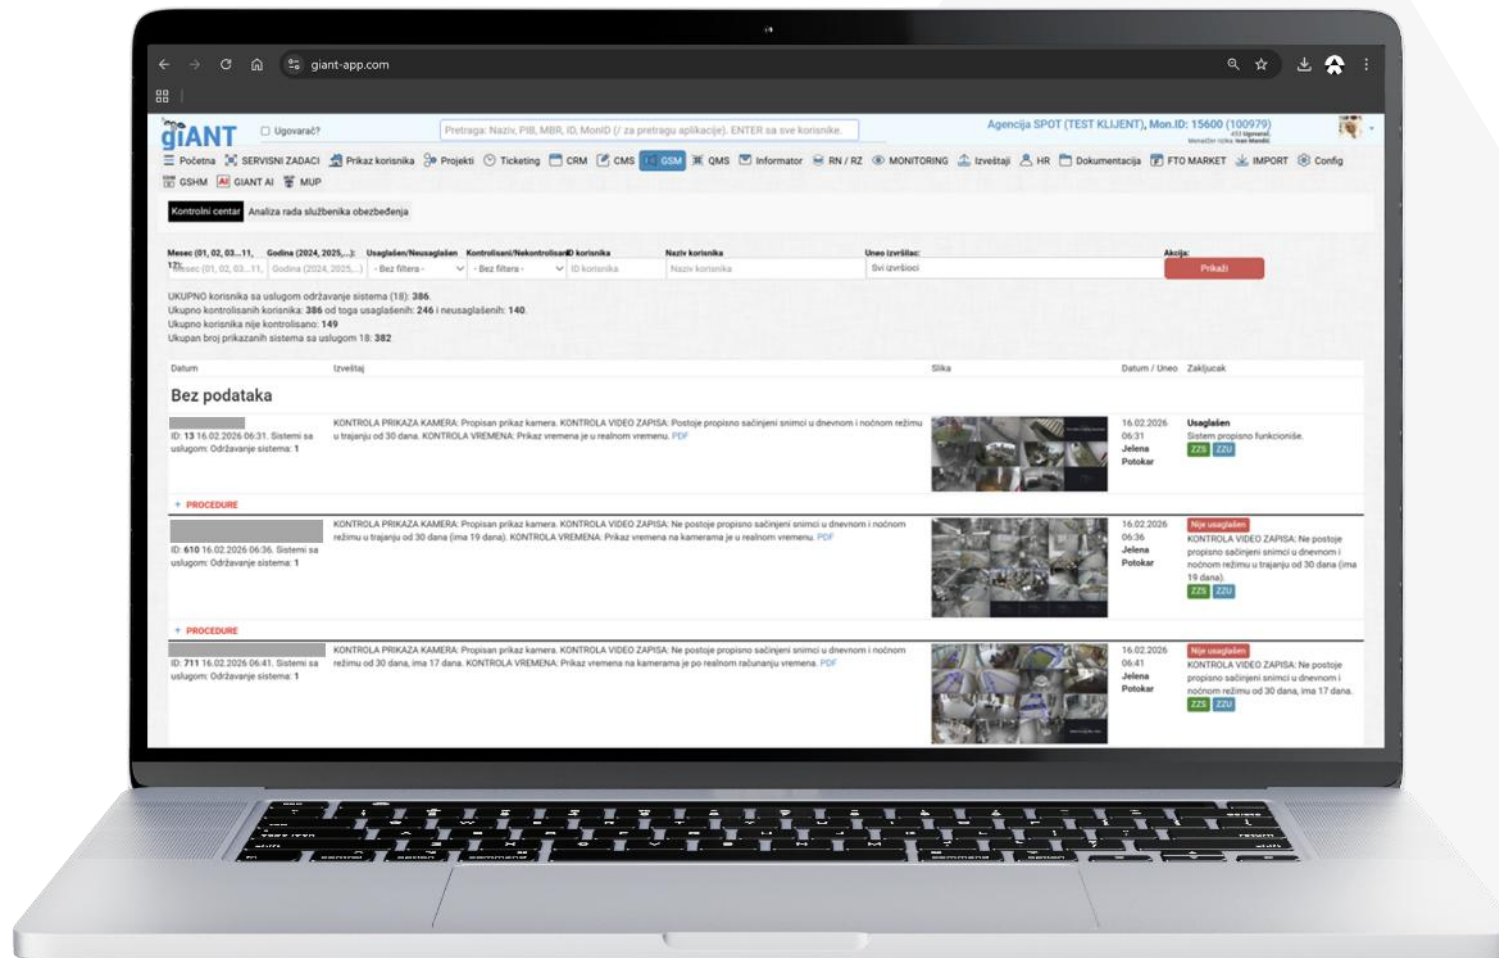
giant-app.com

giANT

Ugovarač?

Pretraga: Naziv, PIB, MBR, ID, MonID (/ za pretragu aplikacije). ENTER za sve korisnike.

Agencija SPOT (TEST KLIJENT), Mon.ID: 15600 (100979)

Početna SERVISNI ZADACI Prikaz korisnika Projekti Ticketing CRM CMS GSM QMS Informator RN / RZ MONITORING Izveštaji HR Dokumentacija FTO MARKET IMPORT Config

GSHM GIANT AI MUP

Kontrolni centar Analiza rada službenika obezbeđenja

| Mesec (01, 02, 03...11, 12): | Godina (2024, 2025...): | Usaglašen/Neusaglašen | Kontrolisani/Nekontrolisani | ID korisnika | Naziv korisnika | Uneo izvršilac: | Akcija: |
|---|---|---|---|---|---|---|---|
| Mesec (01, 02, 03...11, | Godina (2024, 2025...) | - Bez filtera - | - Bez filtera - | ID korisnika | Naziv korisnika | Svi izvršioci | Prikaži |

UKUPNO korisnika sa uslugom održavanje sistema (18): 386
Ukupno kontrolisanih korisnika: 386 od toga usaglašenih: 246 i neusaglašenih: 140
Ukupno korisnika nije kontrolisano: 149
Ukupan broj prikazanih sistema sa uslugom 18: 382

| Datum | Izveštaj | Slika | Datum / Uneo | Zaključak |
|---|---|---|---|---|

Bez podataka

ID: 13 16.02.2026 06:31. Sistemi sa uslugom: Održavanje sistema: 1
KONTROLA PRIKAZA KAMERA: Propisan prikaz kamera. KONTROLA VIDEO ZAPISA: Postoje propisno sačinjeni snimci u dnevnom i noćnom režimu u trajanju od 30 dana. KONTROLA VREMENA: Prikaz vremena je u realnom vremenu. PDF
16.02.2026 06:31 Jelena Potokar
Usaglašen
Sistem propisno funkcioniše.
ZZS ZZU

+ PROCEDURE

ID: 610 16.02.2026 06:36. Sistemi sa uslugom: Održavanje sistema: 1
KONTROLA PRIKAZA KAMERA: Propisan prikaz kamera. KONTROLA VIDEO ZAPISA: Ne postoje propisno sačinjeni snimci u dnevnom i noćnom režimu u trajanju od 30 dana (ima 19 dana). KONTROLA VREMENA: Prikaz vremena na kamerama je u realnom vremenu. PDF
16.02.2026 06:36 Jelena Potokar
Nije usaglašen
KONTROLA VIDEO ZAPISA: Ne postoje propisno sačinjeni snimci u dnevnom i noćnom režimu u trajanju od 30 dana (ima 19 dana).
ZZS ZZU

+ PROCEDURE

ID: 711 16.02.2026 06:41. Sistemi sa uslugom: Održavanje sistema: 1
KONTROLA PRIKAZA KAMERA: Propisan prikaz kamera. KONTROLA VIDEO ZAPISA: Ne postoje propisno sačinjeni snimci u dnevnom i noćnom režimu od 30 dana, ima 17 dana. KONTROLA VREMENA: Prikaz vremena na kamerama je po realnom računanju vremena. PDF
16.02.2026 06:41 Jelena Potokar
Nije usaglašen
KONTROLA VIDEO ZAPISA: Ne postoje propisno sačinjeni snimci u dnevnom i noćnom režimu od 30 dana, ima 17 dana.
ZZS ZZU